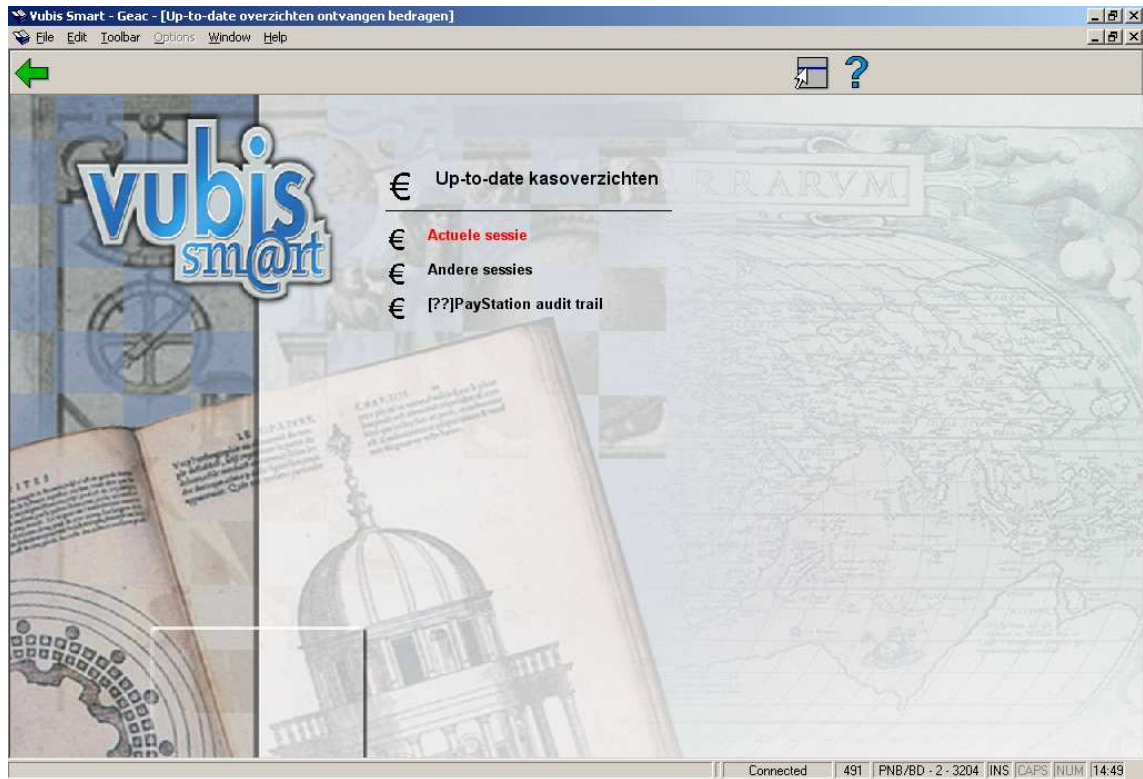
Vubis Smart - Geac - [Up-to-date overzichten ontvangen bedragen]

File Edit Toolbar Options Window Help

vubis sm@rt

€ Up-to-date kasoverzichten

€ Actuele sessie

€ Andere sessies

€ [??]PayStation audit trail

Connected | 491 | PNB/BD - 2 - 3204 | INS | CAPS | NUM | 14:49